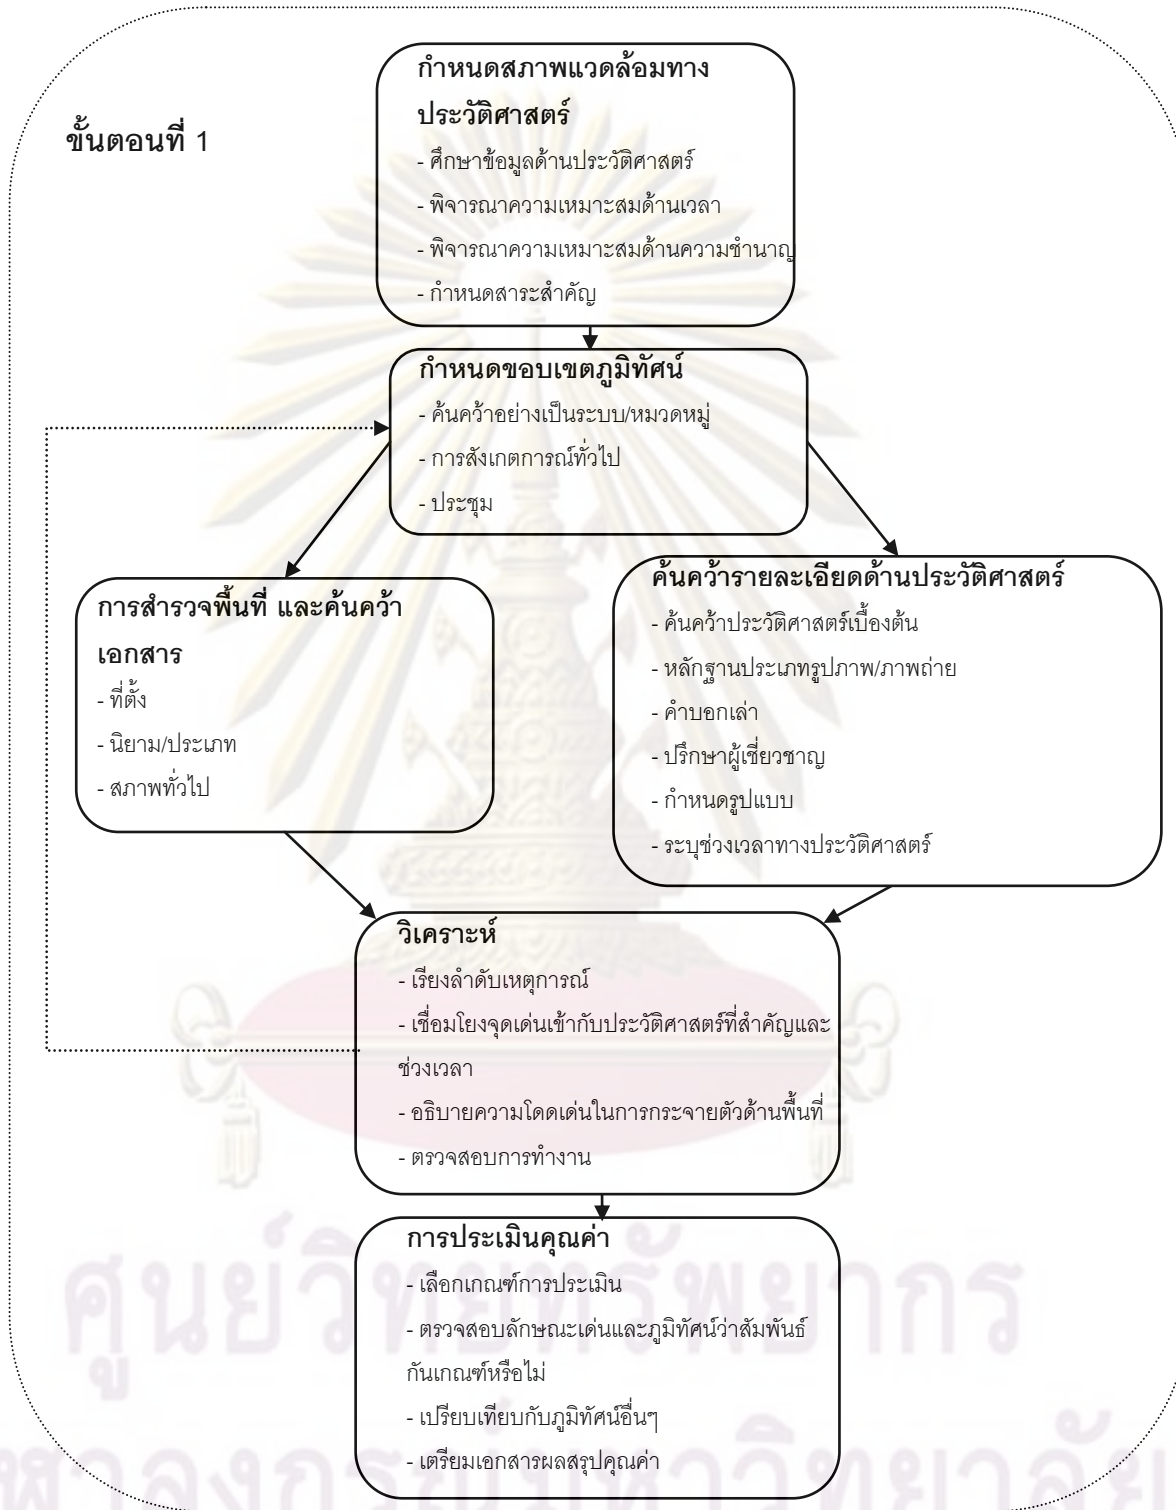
ขั้นตอนที่ 1

กำหนดสภาพแวดล้อมทางประวัติศาสตร์
- ศึกษาข้อมูลด้านประวัติศาสตร์
- พิจารณาความเหมาะสมด้านเวลา
- พิจารณาความเหมาะสมด้านความชำนาญ
- กำหนดสาระสำคัญ

กำหนดขอบเขตภูมิทัศน์
- ค้นคว้าอย่างเป็นระบบ/หมวดหมู่
- การสังเกตการณ์ทั่วไป
- ประชุม

การสำรวจพื้นที่ และค้นคว้าเอกสาร
- ที่ตั้ง
- นิยาม/ประเภท
- สภาพทั่วไป

ค้นคว้ารายละเอียดด้านประวัติศาสตร์
- ค้นคว้าประวัติศาสตร์เบื้องต้น
- หลักฐานประเภทรูปภาพ/ภาพถ่าย
- คำบอกเล่า
- ปรึกษาผู้เชี่ยวชาญ
- กำหนดรูปแบบ
- ระบุช่วงเวลาทางประวัติศาสตร์

วิเคราะห์
- เรียงลำดับเหตุการณ์
- เชื่อมโยงจุดเด่นเข้ากับประวัติศาสตร์ที่สำคัญและช่วงเวลา
- อธิบายความโดดเด่นในการกระจายตัวด้านพื้นที่
- ตรวจสอบการทำงาน

การประเมินคุณค่า
- เลือกเกณฑ์การประเมิน
- ตรวจสอบลักษณะเด่นและภูมิทัศน์ว่าสัมพันธ์กันเกณฑ์หรือไม่
- เปรียบเทียบกับภูมิทัศน์อื่นๆ
- เตรียมเอกสารผลสรุปคุณค่า

ศูนย์วิทยทรัพยากร
จุฬาลงกรณ์มหาวิทยาลัย